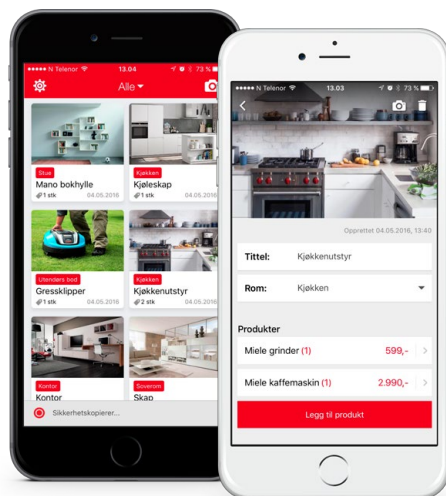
●●●●● N Telenor 13.04 73 %
Alle
Stue
Mano bokhylle
1 stk 04.05.2016
Kjøkken
Kjøleskap
1 stk
Utendørs bod
Gressklipper
1 stk 04.05.2016
Kjøkken
Kjøkkenutstyr
2 stk 04.05.2016
Kontor
Kontor
Soverom
Skap
Sikkerhetskopierer...

●●●●● N Telenor 13.03 73 %
Opprettet 04.05.2016, 13:40
Tittel: Kjøkkenutstyr
Rom: Kjøkken
Produkter
Miele grinder (1) 599,-
Miele kaffemaskin (1) 2.990,-
Legg til produkt